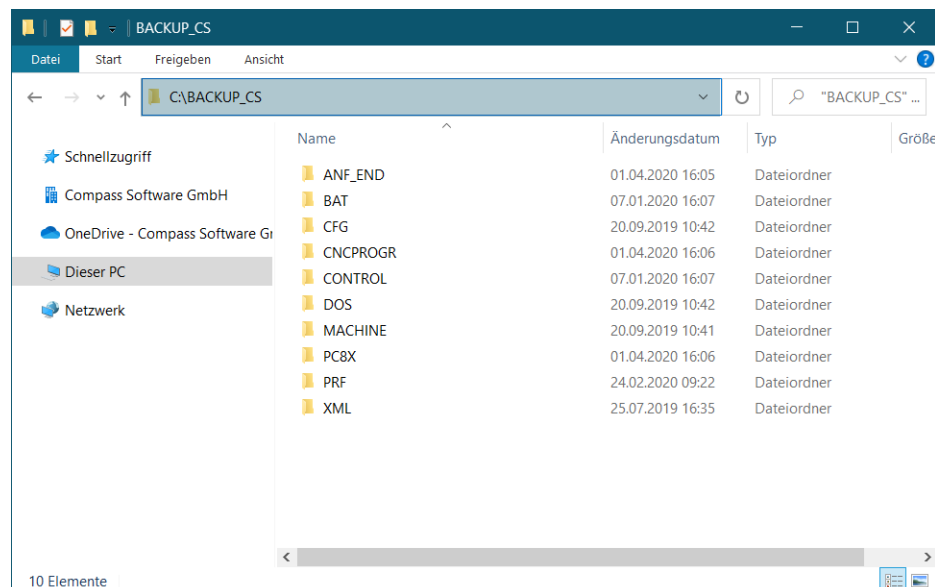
BACKUP_CS

Datei Start Freigeben Ansicht

C:\BACKUP_CS

"BACKUP_CS" ...

Schnellzugriff
Compass Software GmbH
OneDrive - Compass Software G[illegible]
Dieser PC
Netzwerk

| Name | Änderungsdatum | Typ | Größe |
|---|---|---|---|
| ANF_END | 01.04.2020 16:05 | Dateiordner | |
| BAT | 07.01.2020 16:07 | Dateiordner | |
| CFG | 20.09.2019 10:42 | Dateiordner | |
| CNCPROGR | 01.04.2020 16:06 | Dateiordner | |
| CONTROL | 07.01.2020 16:07 | Dateiordner | |
| DOS | 20.09.2019 10:42 | Dateiordner | |
| MACHINE | 20.09.2019 10:41 | Dateiordner | |
| PC8X | 01.04.2020 16:06 | Dateiordner | |
| PRF | 24.02.2020 09:22 | Dateiordner | |
| XML | 25.07.2019 16:35 | Dateiordner | |

10 Elemente